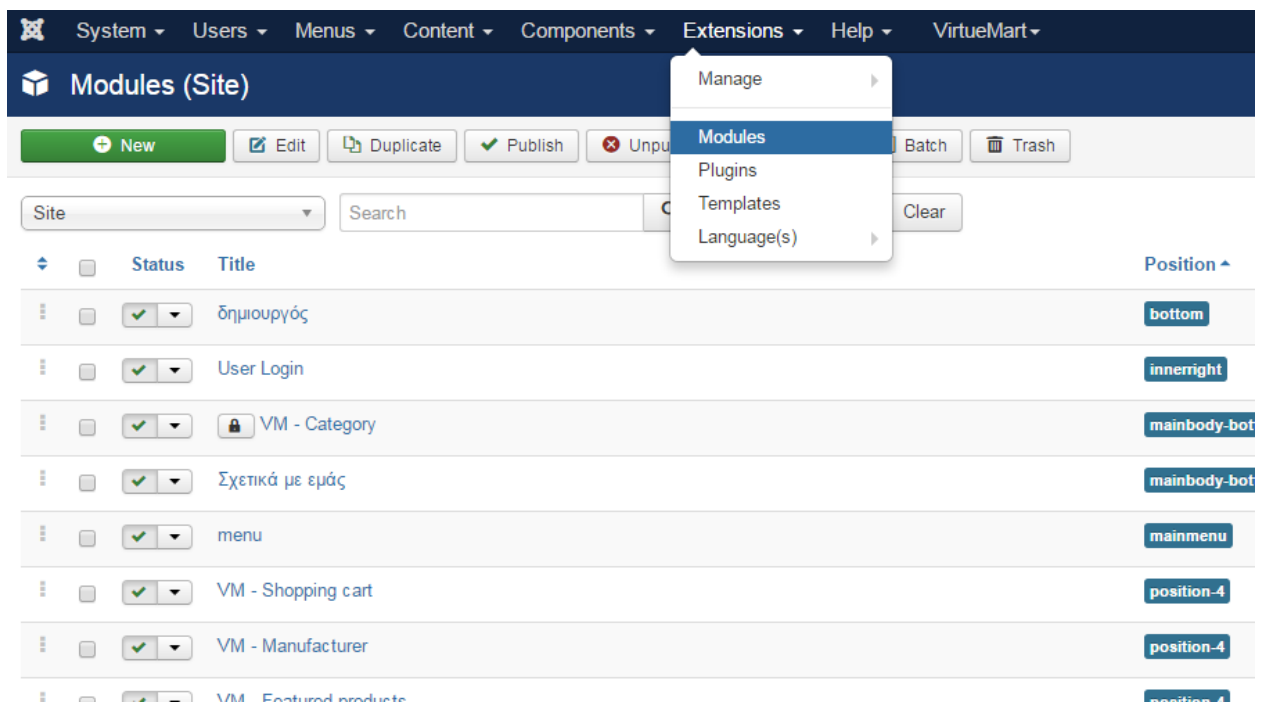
System ▾ Users ▾ Menus ▾ Content ▾ Components ▾ Extensions ▾ Help ▾ VirtueMart ▾

Modules (Site)

Manage
Modules
Plugins
Templates
Language(s)

New Edit Duplicate Publish Unpu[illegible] Batch Trash

Site
Search
Clear

| | | Status | Title | Position ▴ |
|---|---|---|---|---|
| | | | δημιουργός | bottom |
| | | | User Login | innerright |
| | | | VM - Category | mainbody-bot |
| | | | Σχετικά με εμάς | mainbody-bot |
| | | | menu | mainmenu |
| | | | VM - Shopping cart | position-4 |
| | | | VM - Manufacturer | position-4 |
| | | | VM - Featured products | position-4 |